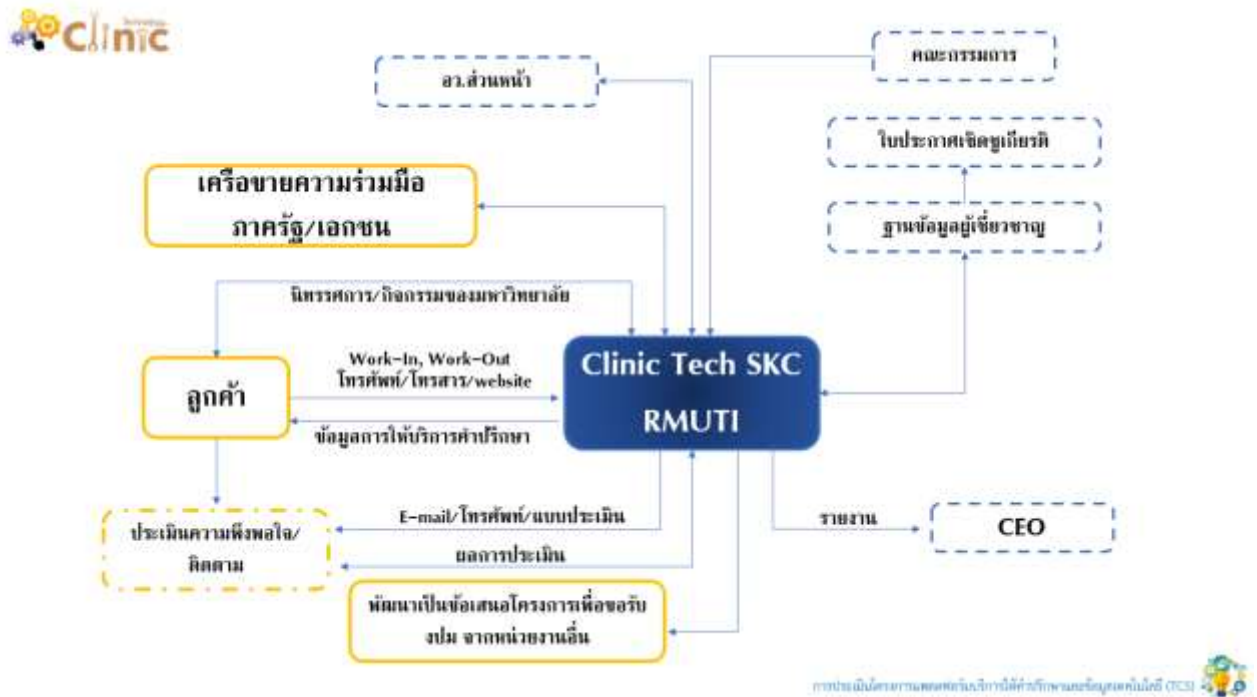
Clinic

อว.ส่วนหน้า

คณะกรรมการ

ใบประกาศเชิดชูเกียรติ

เครือขายความร่วมมือ ภาครัฐ/เอกชน

ฐานข้อมูลผู้เชี่ยวชาญ

นิทรรศการ/กิจกรรมของมหาวิทยาลัย

Work-In, Work-Out โทรศัพท์/โทรสาร/website

ลูกค้า

Clinic Tech SKC RMUTI

ข้อมูลการให้บริการคำปรึกษา

E-mail/โทรศัพท์/แบบประเมิน

ประเมินความพึงพอใจ/ติดตาม

ผลการประเมิน

รายงาน

CEO

พัฒนาเป็นข้อเสนอโครงการเพื่อขอรับงบ จากหน่วยงานอื่น

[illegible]